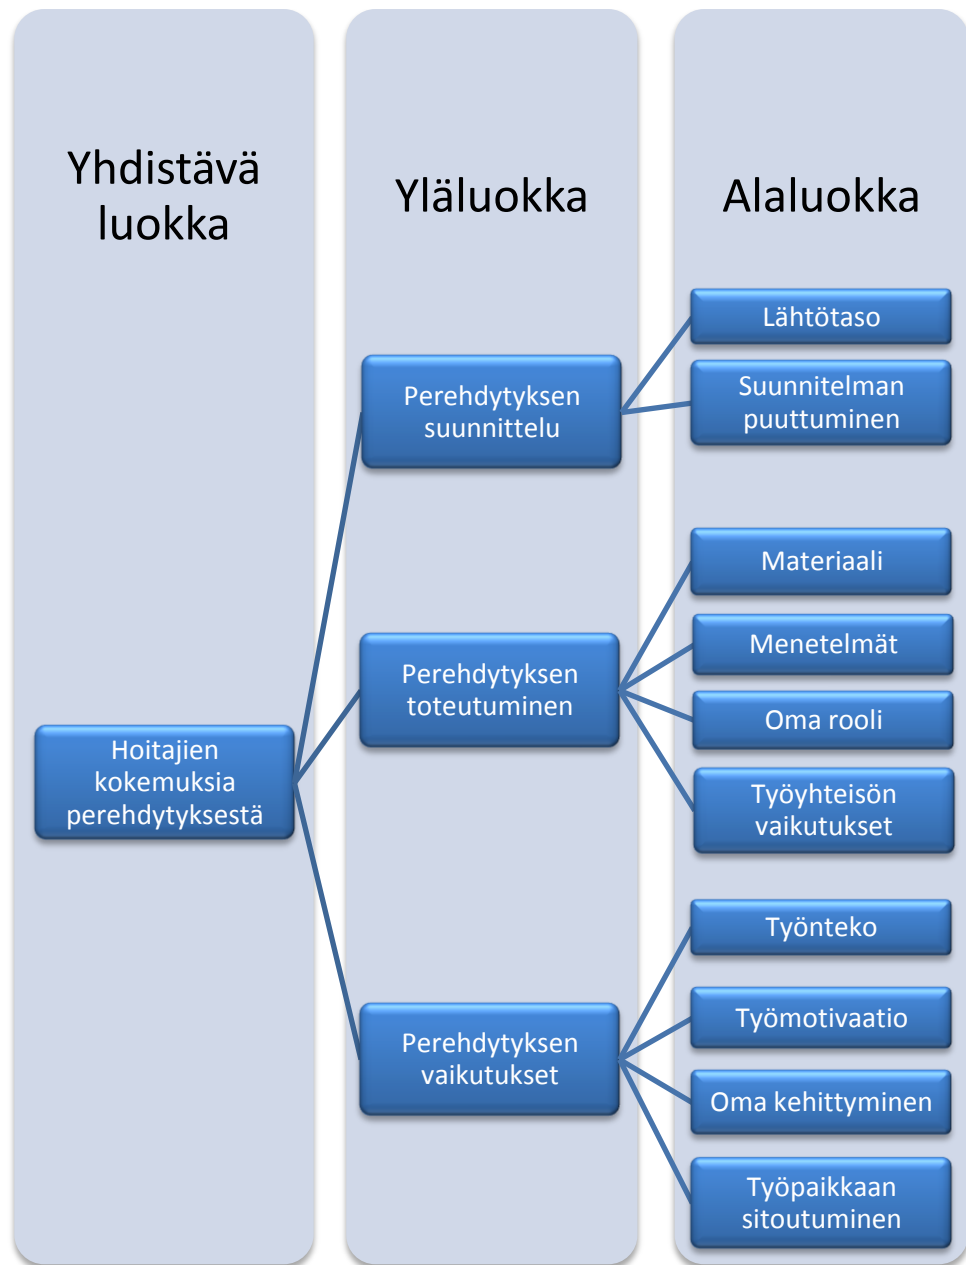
Yhdistävä luokka

Yläluokka

Alaluokka

Lähtötaso

Suunnitelman puuttuminen

Perehdytyksen suunnittelu

Materiaali

Menetelmät

Perehdytyksen toteutuminen

Oma rooli

Hoitajien kokemuksia perehdytyksestä

Työyhteisön vaikutukset

Työnteko

Työmotivaatio

Perehdytyksen vaikutukset

Oma kehittyminen

Työpaikkaan sitoutuminen